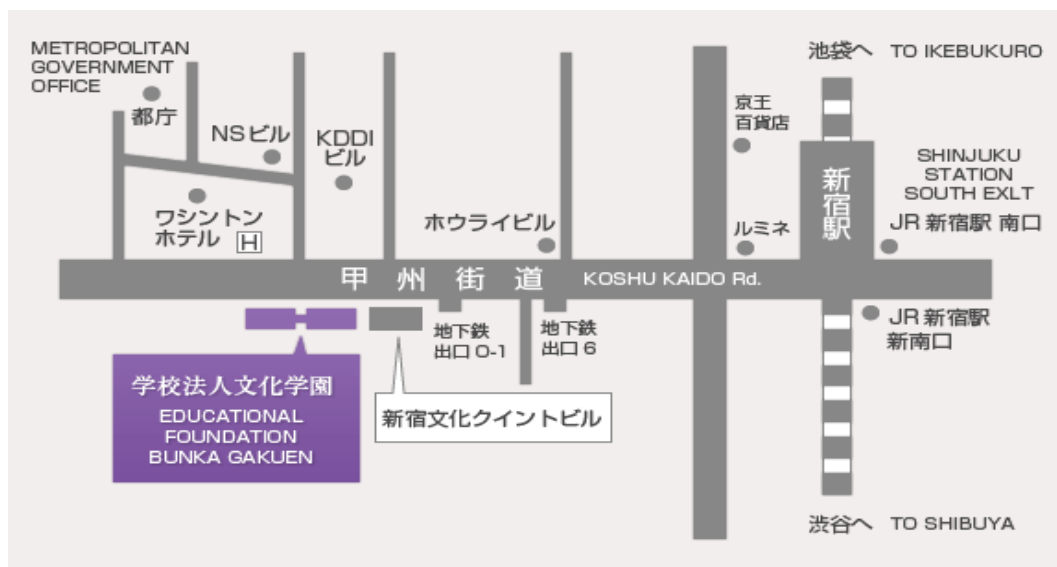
METROPOLITAN GOVERNMENT OFFICE
都庁
NSビル
KDDI ビル
ワシントン ホテル
H
ホウライビル
京王 百貨店
ルミネ
池袋へ TO IKEBUKURO
新宿駅
SHINJUKU STATION SOUTH EXLT
JR 新宿駅 南口
甲 州 街 道
KOSHU KAIDO Rd.
地下鉄 出口 O-1
地下鉄 出口 6
JR 新宿駅 新南口
学校法人文化学園
EDUCATIONAL FOUNDATION BUNKA GAKUEN
新宿文化クイントビル
渋谷へ TO SHIBUYA